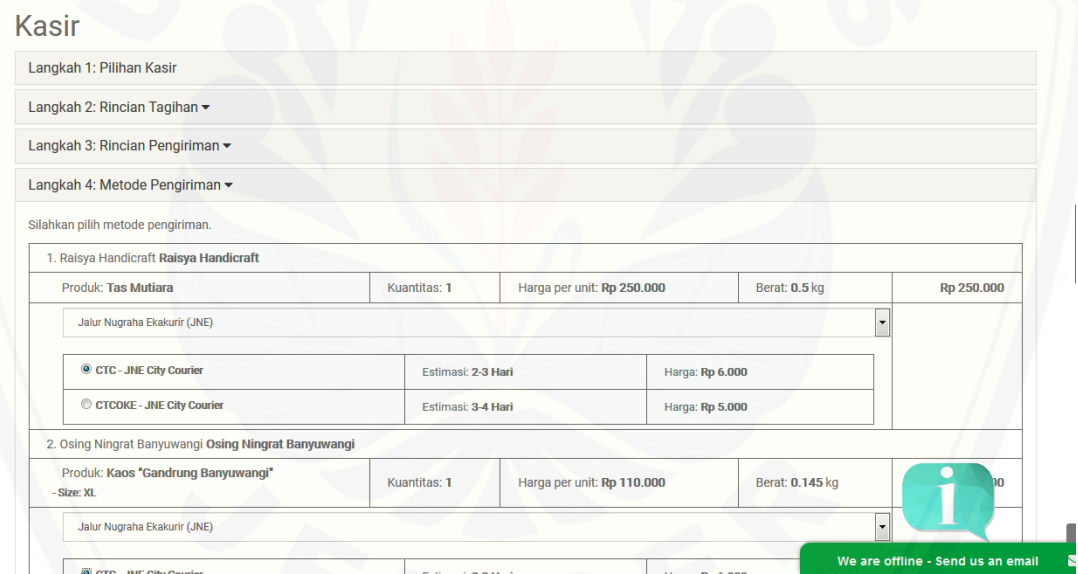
Kasir

Langkah 1: Pilihan Kasir

Langkah 2: Rincian Tagihan

Langkah 3: Rincian Pengiriman

Langkah 4: Metode Pengiriman

Silahkan pilih metode pengiriman.

1. Raisya Handicraft **Raisya Handicraft**

| Produk: **Tas Mutiara** | Kuantitas: **1** | Harga per unit: **Rp 250.000** | Berat: **0.5** kg | **Rp 250.000** |
|---|---|---|---|---|

Jalur Nugraha Ekakurir (JNE)

| CTC - JNE City Courier | Estimasi: **2-3 Hari** | Harga: **Rp 6.000** |
|---|---|---|
| CTCOKE - JNE City Courier | Estimasi: **3-4 Hari** | Harga: **Rp 5.000** |

2. Osing Ngingrat Banyuwangi **Osing Ningrat Banyuwangi**

| Produk: **Kaos "Gandrung Banyuwangi"** - Size: XL | Kuantitas: **1** | Harga per unit: **Rp 110.000** | Berat: **0.145** kg | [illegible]00 |
|---|---|---|---|---|

Jalur Nugraha Ekakurir (JNE)

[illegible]

We are offline - Send us an email